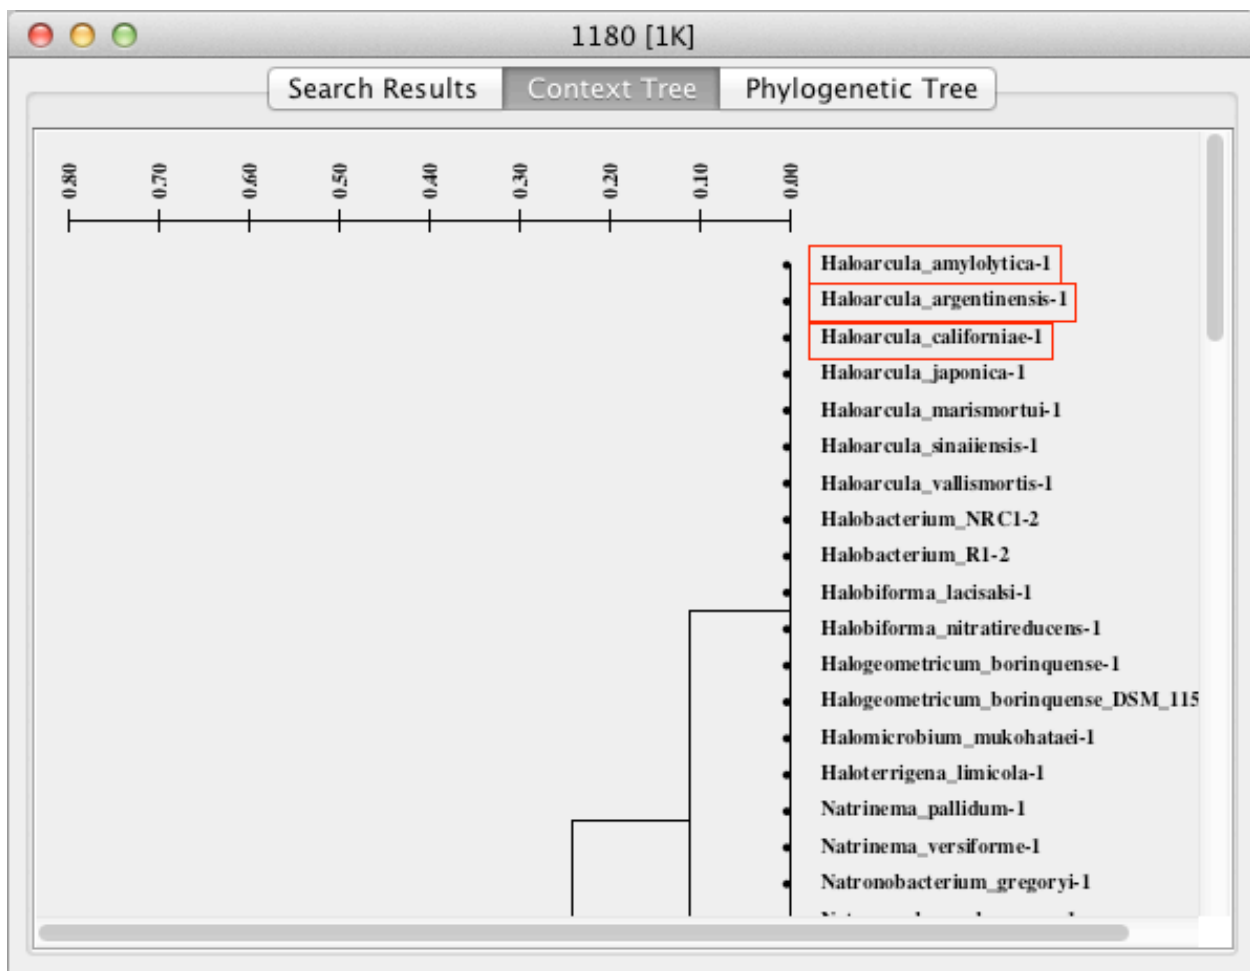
1180 [1K]

Search Results | Context Tree | Phylogenetic Tree

0.80 0.70 0.60 0.50 0.40 0.30 0.20 0.10 0.00

Haloarcula_amylolytica-1
Haloarcula_argentinensis-1
Haloarcula_californiae-1
Haloarcula_japonica-1
Haloarcula_marismortui-1
Haloarcula_sinaiiensis-1
Haloarcula_vallismortis-1
Halobacterium_NRC1-2
Halobacterium_R1-2
Halobiforma_lacisalsi-1
Halobiforma_nitratireducens-1
Halogeometricum_borinquense-1
Halogeometricum_borinquense_DSM_115
Halomicrobium_mukohataei-1
Haloterrigena_limicola-1
Natrinema_pallidum-1
Natrinema_versiforme-1
Natronobacterium_gregoryi-1
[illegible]